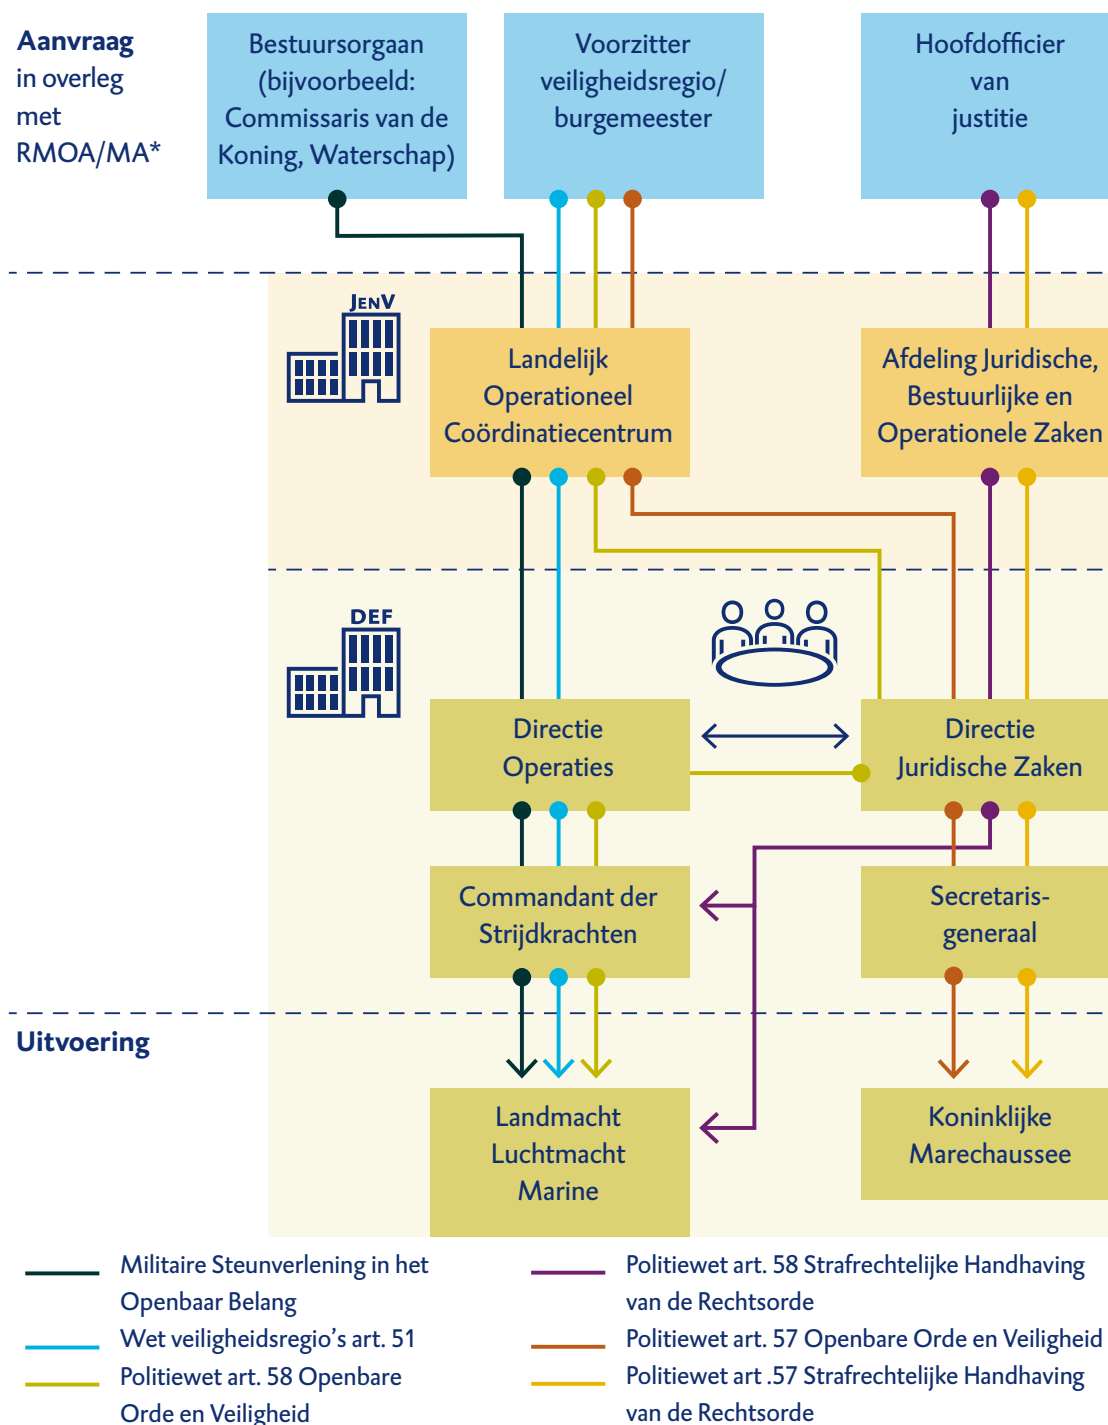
**Aanvraag** in overleg met RMOA/MA*

Bestuursorgaan (bijvoorbeeld: Commissaris van de Koning, Waterschap)

Voorzitter veiligheidsregio/ burgemeester

Hoofdofficier van justitie

JENV

Landelijk Operationeel Coördinatiecentrum

Afdeling Juridische, Bestuurlijke en Operationele Zaken

DEF

Directie Operaties

Directie Juridische Zaken

Commandant der Strijdkrachten

Secretaris-generaal

**Uitvoering**

Landmacht Luchtmacht Marine

Koninklijke Marechaussee

Militaire Steunverlening in het Openbaar Belang

Wet veiligheidsregio's art. 51

Politiewet art. 58 Openbare Orde en Veiligheid

Politiewet art. 58 Strafrechtelijke Handhaving van de Rechtsorde

Politiewet art. 57 Openbare Orde en Veiligheid

Politiewet art .57 Strafrechtelijke Handhaving van de Rechtsorde